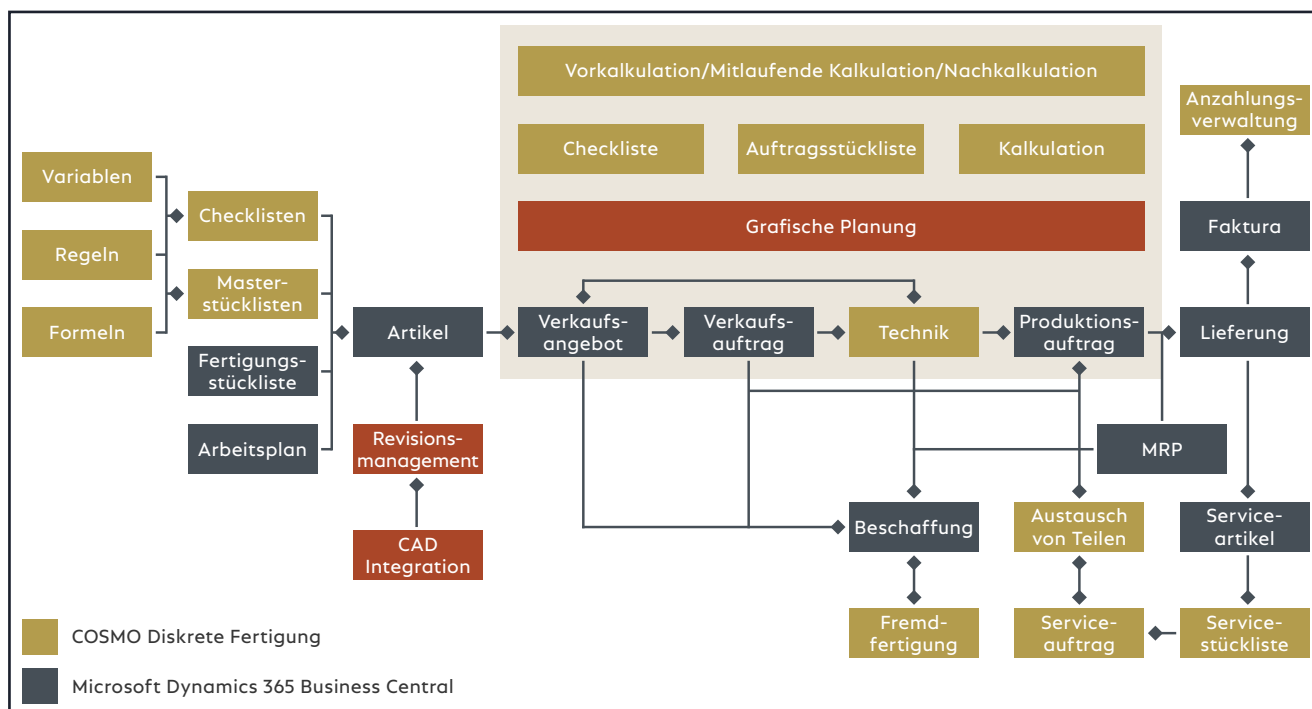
Vorkalkulation/Mitlaufende Kalkulation/Nachkalkulation

Checkliste

Auftragsstückliste

Kalkulation

Grafische Planung

Anzahlungsverwaltung

Faktura

Variablen

Regeln

Formeln

Checklisten

Masterstücklisten

Fertigungsstückliste

Arbeitsplan

Artikel

Revisionsmanagement

CAD Integration

Verkaufsangebot

Verkaufsauftrag

Technik

Produktionsauftrag

Lieferung

MRP

Beschaffung

Austausch von Teilen

Serviceartikel

Fremdfertigung

Serviceauftrag

Servicestückliste

COSMO Diskrete Fertigung

Microsoft Dynamics 365 Business Central